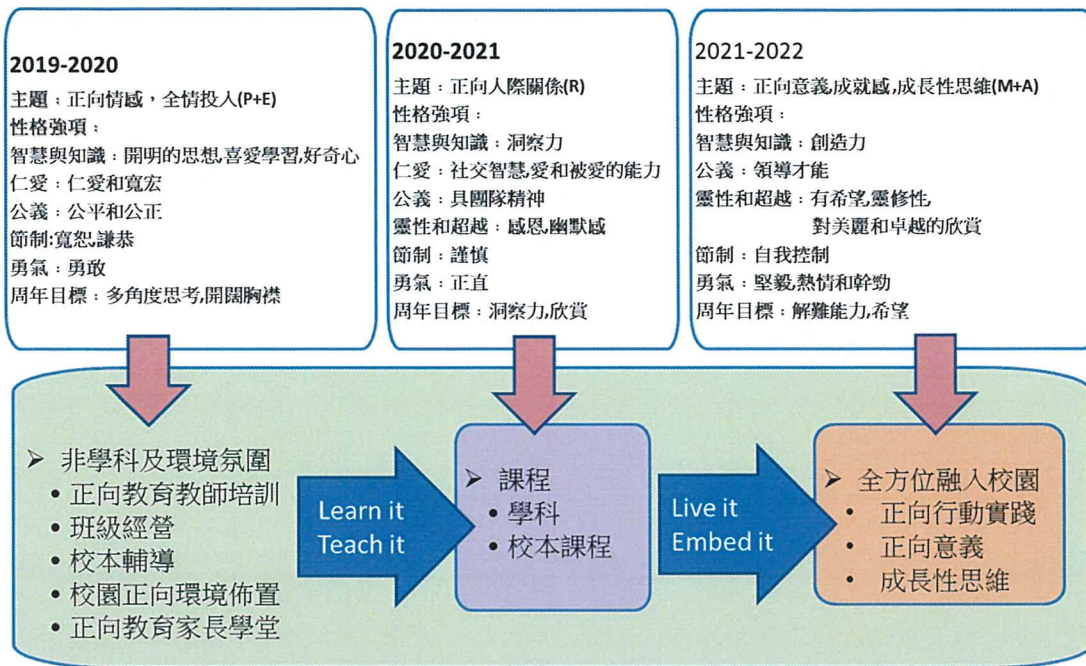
2019-2020
主題：正向情感，全情投入(P+E)
性格強項：
智慧與知識：開明的思想,喜愛學習,好奇心
仁愛：仁愛和寬宏
公義：公平和公正
節制:寬恕,謙恭
勇氣：勇敢
周年目標：多角度思考,開闊胸襟

2020-2021
主題：正向人際關係(R)
性格強項：
智慧與知識：洞察力
仁愛：社交智慧,愛和被愛的能力
公義：具團隊精神
靈性和超越：感恩,幽默感
節制：謹慎
勇氣：正直
周年目標：洞察力,欣賞

2021-2022
主題：正向意義,成就感,成長性思維(M+A)
性格強項：
智慧與知識：創造力
公義：領導才能
靈性和超越：有希望,靈修性,
對美麗和卓越的欣賞
節制：自我控制
勇氣：堅毅,熱情和幹勁
周年目標：解難能力,希望

➢ 非學科及環境氛圍
• 正向教育教師培訓
• 班級經營
• 校本輔導
• 校園正向環境佈置
• 正向教育家長學堂

Learn it
Teach it

➢ 課程
• 學科
• 校本課程

Live it
Embed it

➢ 全方位融入校園
• 正向行動實踐
• 正向意義
• 成長性思維